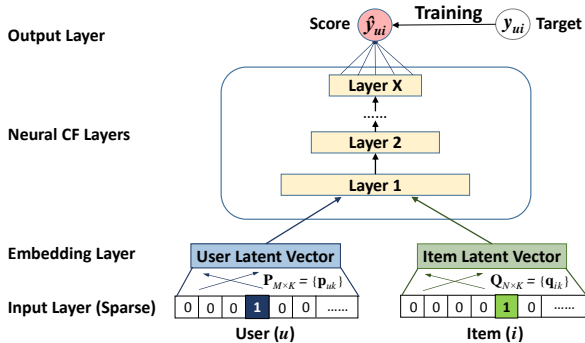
Output Layer

Score $\hat{y}_{ui}$ Training $y_{ui}$ Target

Neural CF Layers

Layer X

......

Layer 2

Layer 1

Embedding Layer

User Latent Vector

$\mathbf{P}_{M \times K} = \{\mathbf{p}_{uk}\}$

Item Latent Vector

$\mathbf{Q}_{N \times K} = \{\mathbf{q}_{ik}\}$

Input Layer (Sparse)

| 0 | 0 | 0 | 1 | 0 | 0 | ...... |
|---|---|---|---|---|---|---|

User ($u$)

| 0 | 0 | 0 | 0 | 1 | 0 | ...... |
|---|---|---|---|---|---|---|

Item ($i$)